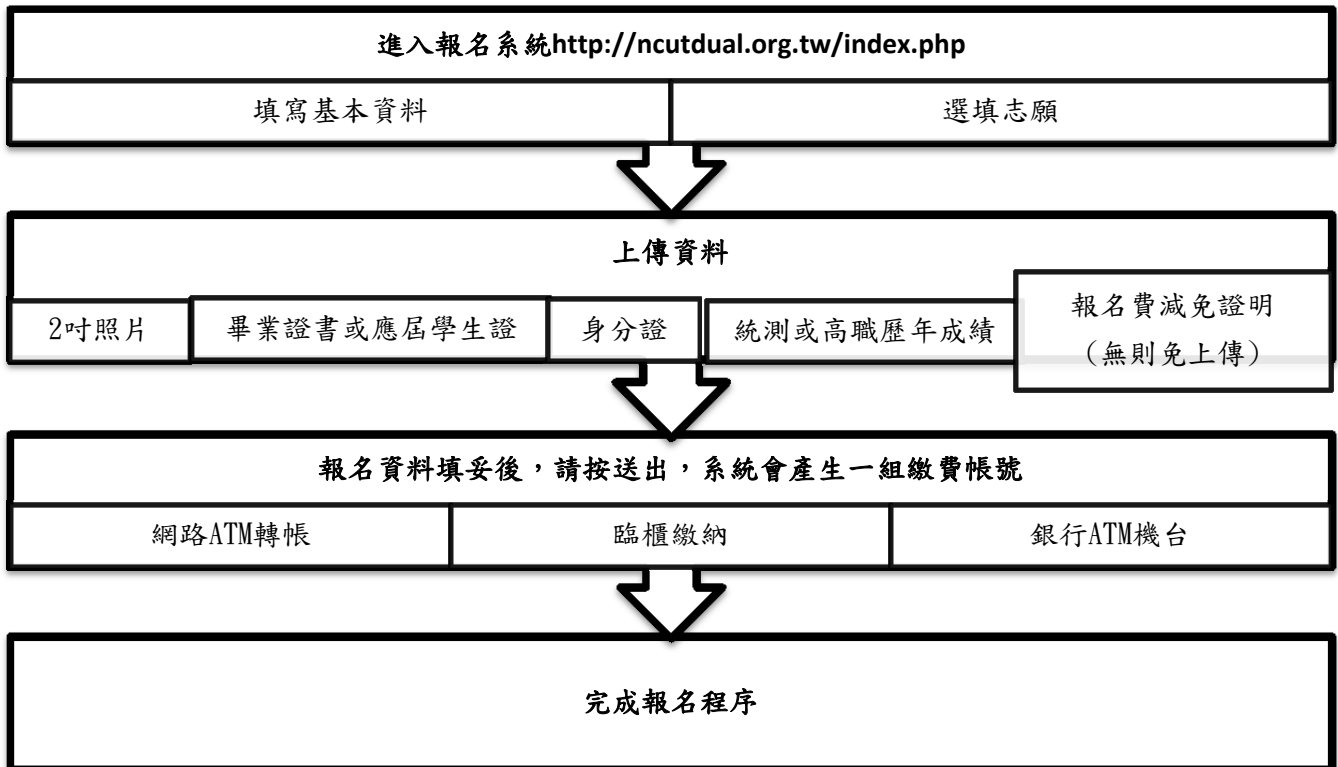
進入報名系統http://ncutdual.org.tw/index.php

填寫基本資料

選填志願

上傳資料

2吋照片

畢業證書或應屆學生證

身分證

統測或高職歷年成績

報名費減免證明（無則免上傳）

報名資料填妥後，請按送出，系統會產生一組繳費帳號

網路ATM轉帳

臨櫃繳納

銀行ATM機台

完成報名程序